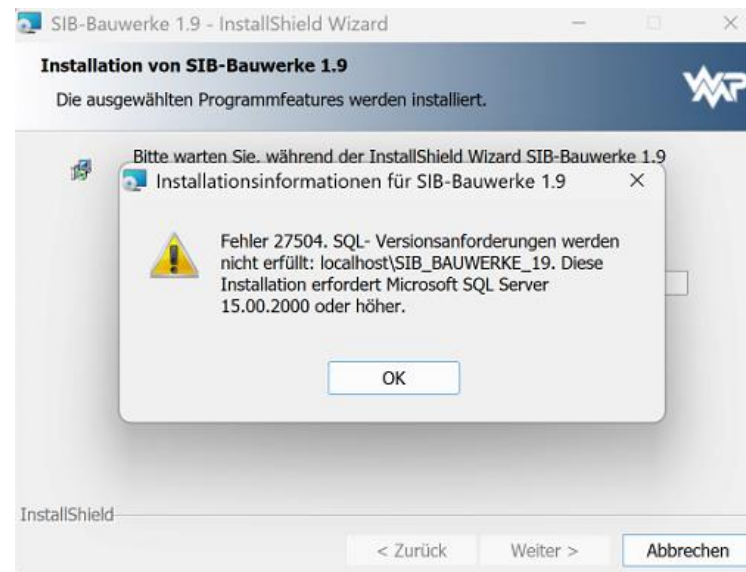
SIB-Bauwerke 1.9 - InstallShield Wizard

Installation von SIB-Bauwerke 1.9

Die ausgewählten Programmfeatures werden installiert.

Bitte warten Sie. während der InstallShield Wizard SIB-Bauwerke 1.9

Installationsinformationen für SIB-Bauwerke 1.9

Fehler 27504. SQL- Versionsanforderungen werden nicht erfüllt: localhost\SIB_BAUWERKE_19. Diese Installation erfordert Microsoft SQL Server 15.00.2000 oder höher.

OK

InstallShield

< Zurück

Weiter >

Abbrechen